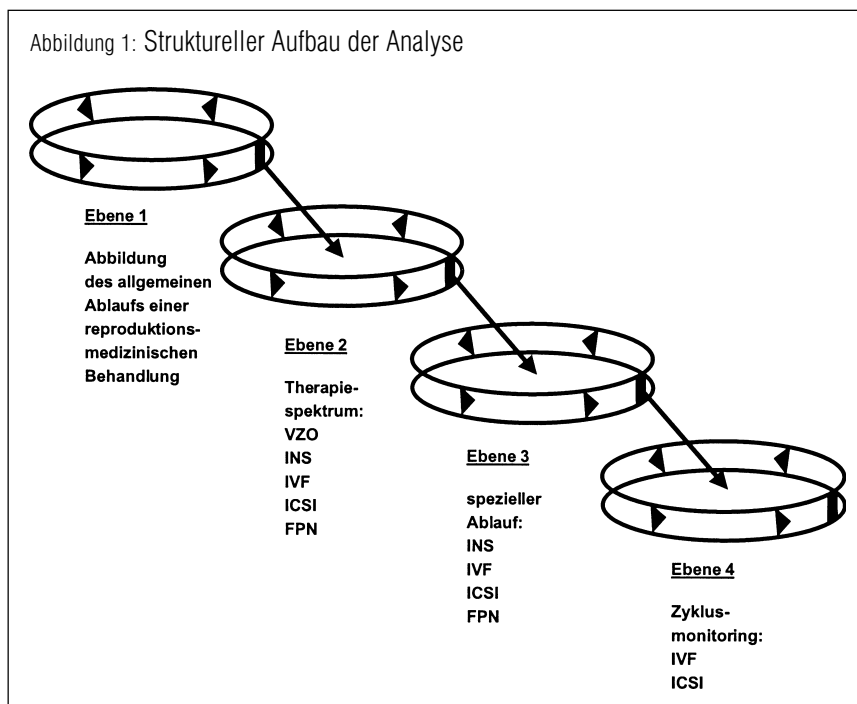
Abbildung 1: Struktureller Aufbau der Analyse

Ebene 1

Abbildung des allgemeinen Ablaufs einer reproduktionsmedizinischen Behandlung

Ebene 2

Therapiespektrum:
VZO
INS
IVF
ICSI
FPN

Ebene 3

spezieller Ablauf:
INS
IVF
ICSI
FPN

Ebene 4

Zyklusmonitoring:
IVF
ICSI